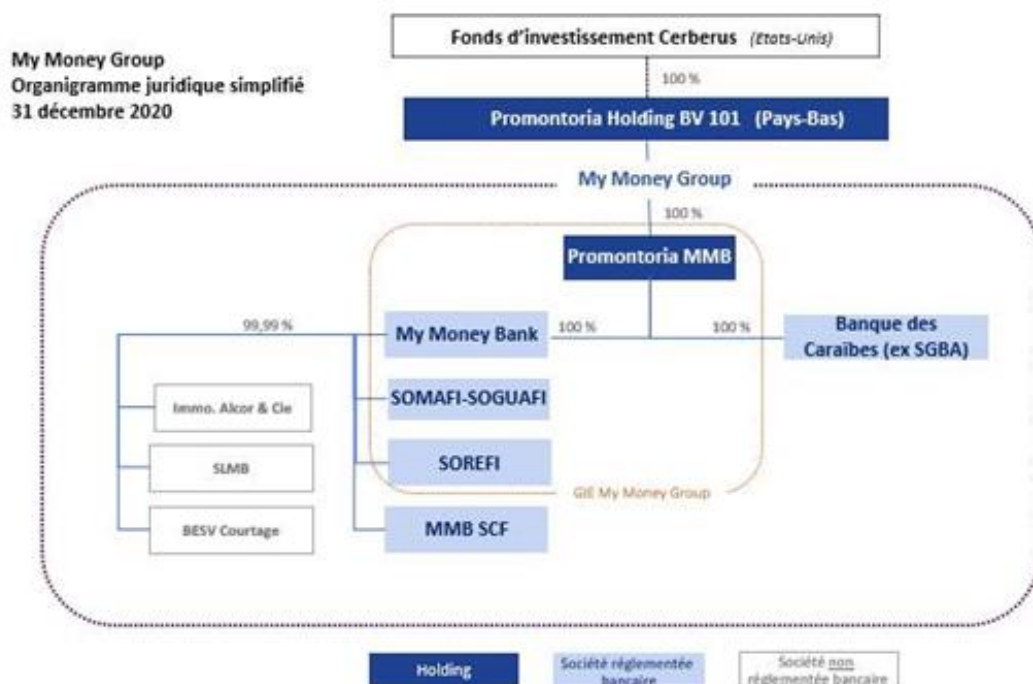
My Money Group
Organigramme juridique simplifié
31 décembre 2020

Fonds d'investissement Cerberus (Etats-Unis)

100 %

Promontoria Holding BV 101 (Pays-Bas)

My Money Group

100 %

Promontoria MMB

99,99 %

My Money Bank

100 %

100 %

Banque des Caraïbes (ex SGBA)

Immo. Alcor & Cie

SOMAFI-SOGUAFI

SLMB

SOREFI

GIE My Money Group

BESV Courtage

MMB SCF

Holding

Société réglementée bancaire

Société non réglementée bancaire